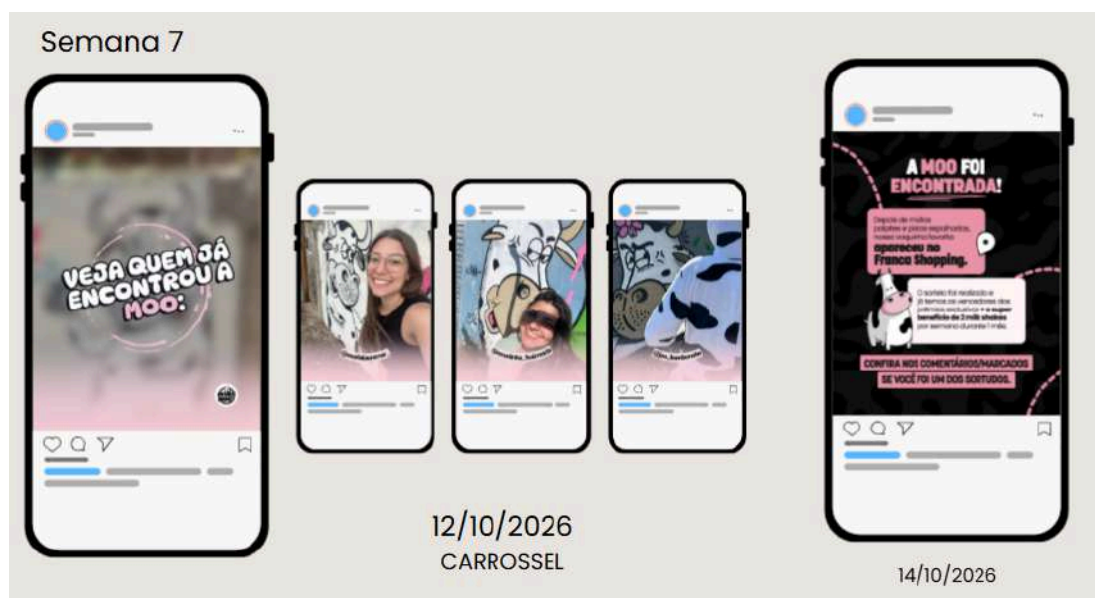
Semana 7

VEJA QUEM JÁ ENCONTROU A MOO:

@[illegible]

@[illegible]

@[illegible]

A MOO FOI ENCONTRADA!

Depois de muitas pistas e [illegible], nossa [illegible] apareceu no Franca Shopping.

O sorteio foi realizado e já temos os vencedores dos prêmios exclusivos + o super benefício de 2 milk shakes por semana durante 1 mês.

CONFIRA NOS COMENTÁRIOS/MARCADOS SE VOCÊ FOI UM DOS SORTUDOS.

12/10/2026
CARROSSEL

14/10/2026